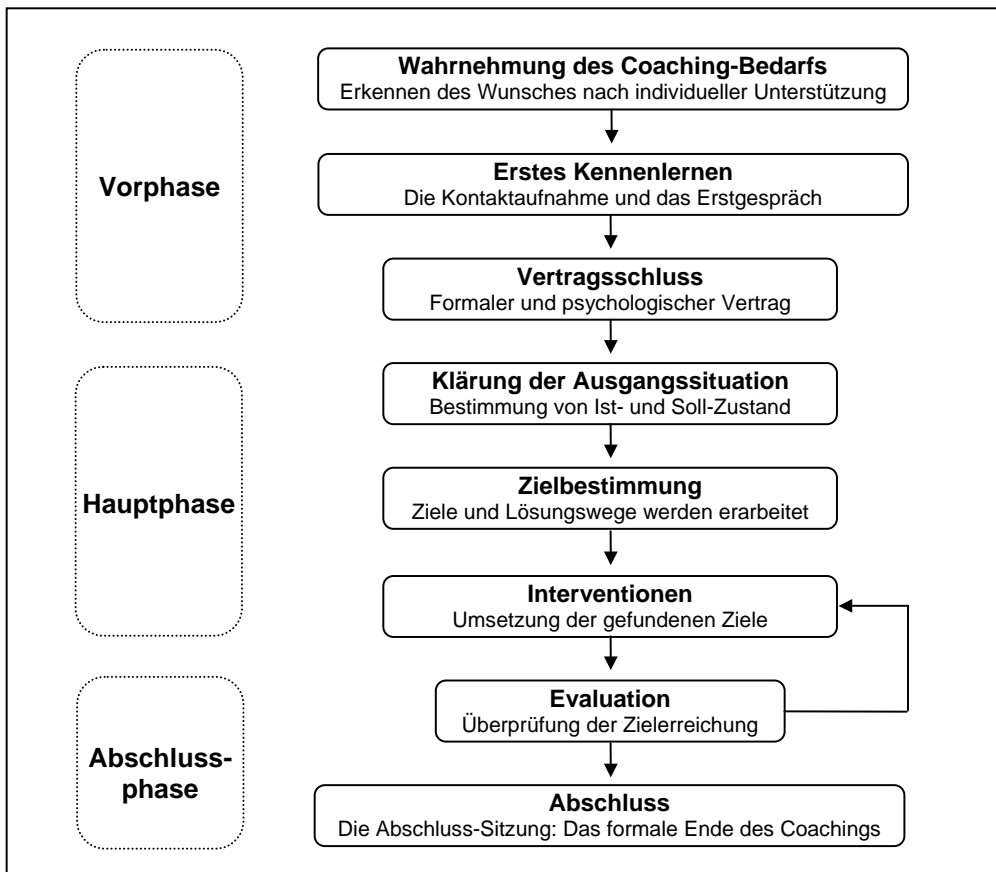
Vorphase

Hauptphase

Abschluss-phase

Wahrnehmung des Coaching-Bedarfs
Erkennen des Wunsches nach individueller Unterstützung

Erstes Kennenlernen
Die Kontaktaufnahme und das Erstgespräch

Vertragsschluss
Formaler und psychologischer Vertrag

Klärung der Ausgangssituation
Bestimmung von Ist- und Soll-Zustand

Zielbestimmung
Ziele und Lösungswege werden erarbeitet

Interventionen
Umsetzung der gefundenen Ziele

Evaluation
Überprüfung der Zielerreichung

Abschluss
Die Abschluss-Sitzung: Das formale Ende des Coachings